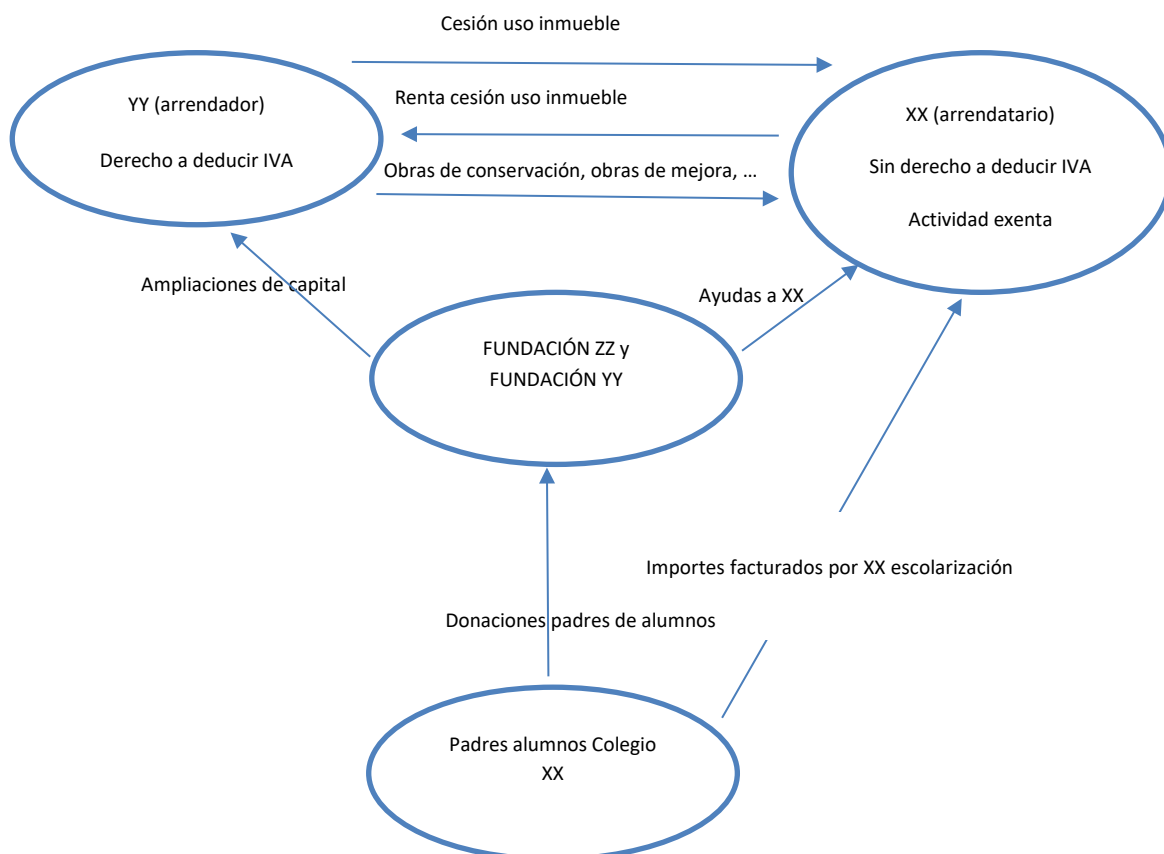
Cesión uso inmueble

YY (arrendador)

Derecho a deducir IVA

Renta cesión uso inmueble

XX (arrendatario)

Sin derecho a deducir IVA

Actividad exenta

Obras de conservación, obras de mejora, …

Ampliaciones de capital

Ayudas a XX

FUNDACIÓN ZZ y FUNDACIÓN YY

Importes facturados por XX escolarización

Donaciones padres de alumnos

Padres alumnos Colegio XX